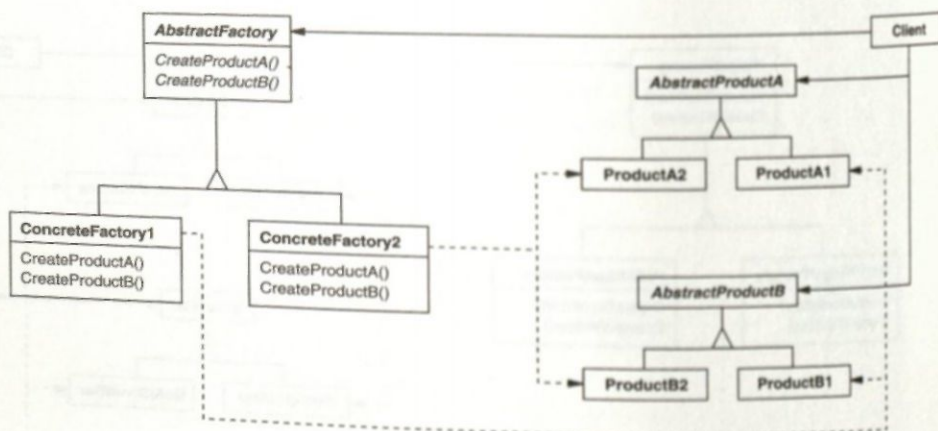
AbstractFactory
CreateProductA()
CreateProductB()

Client

AbstractProductA

ProductA2

ProductA1

ConcreteFactory1
CreateProductA()
CreateProductB()

ConcreteFactory2
CreateProductA()
CreateProductB()

AbstractProductB

ProductB2

ProductB1